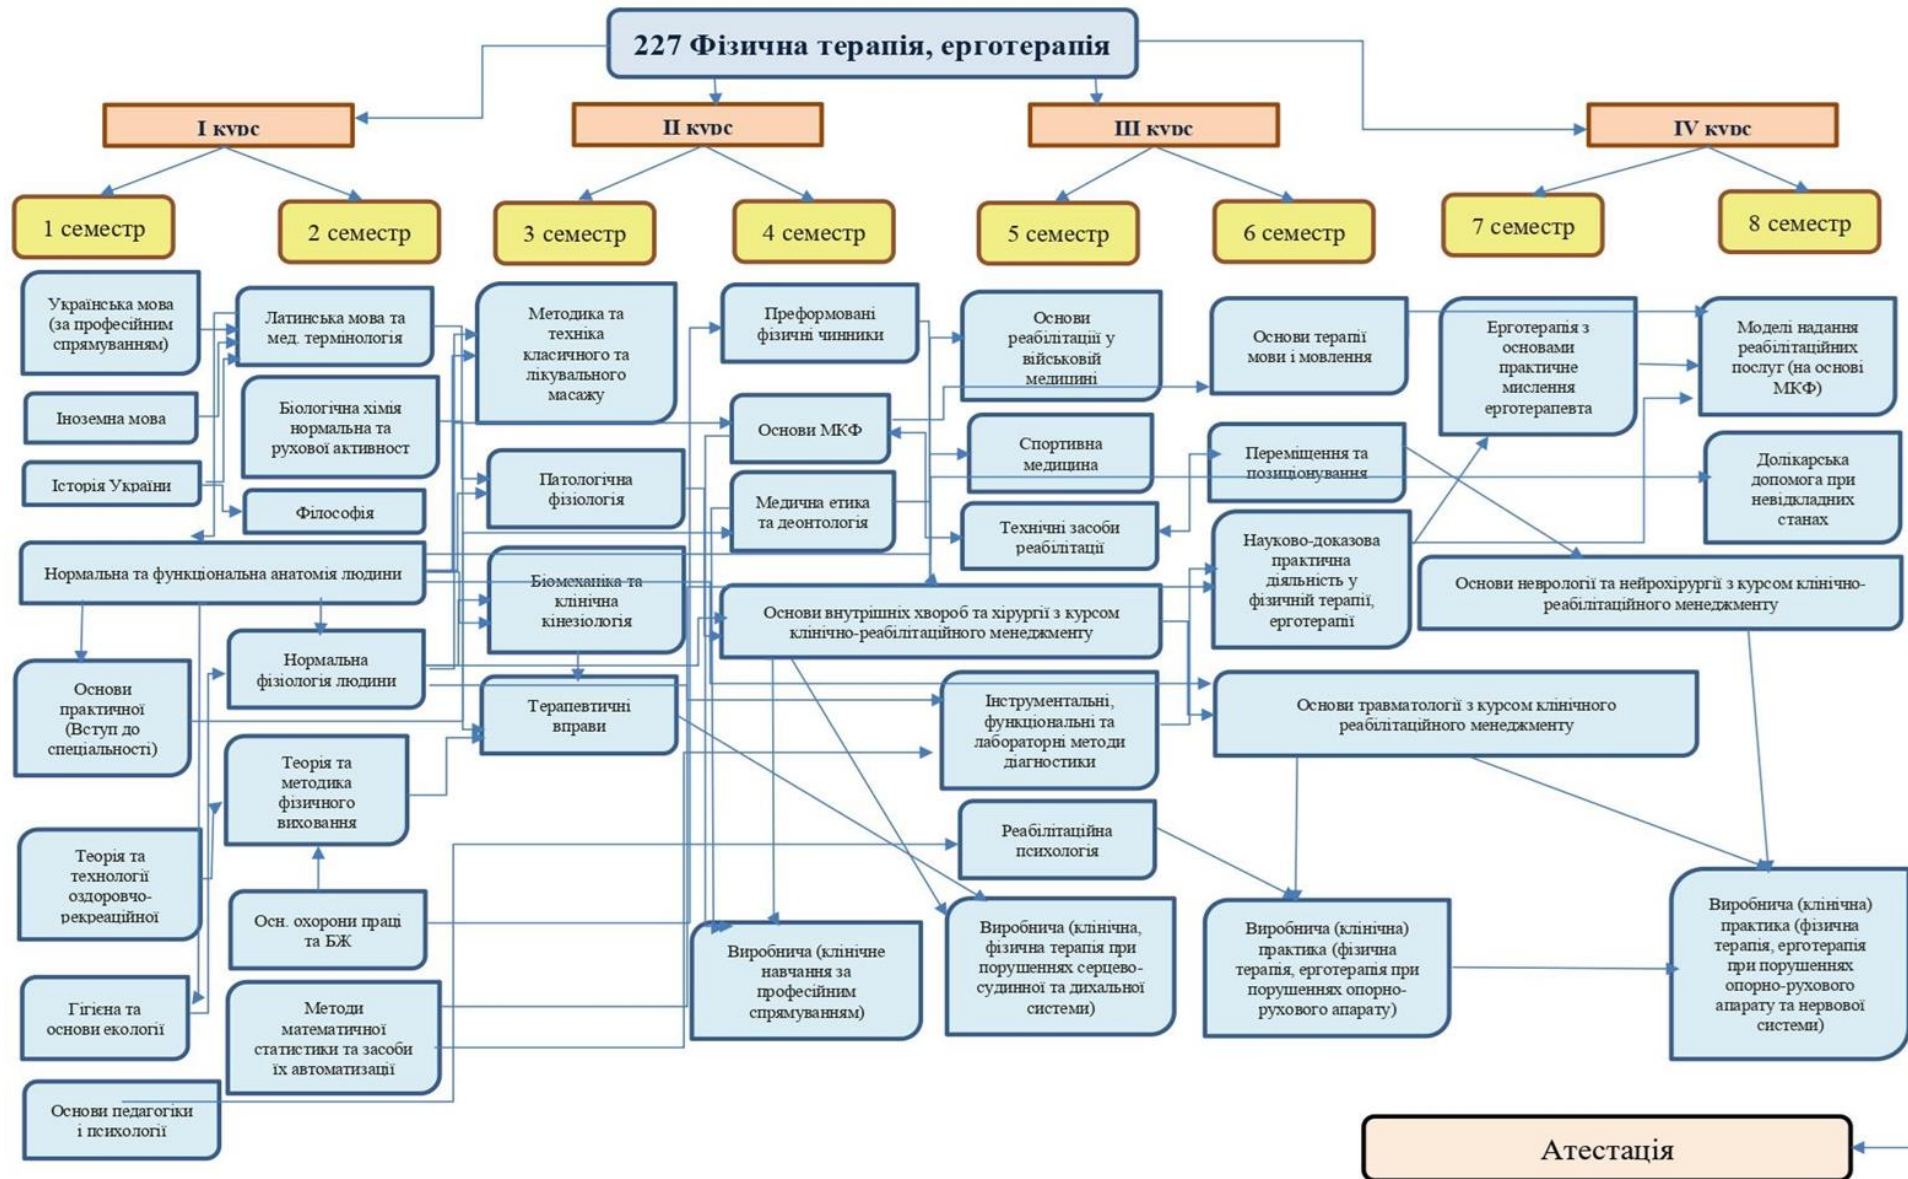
227 Фізична терапія, ерготерапія

I курс

II курс

III курс

IV курс

1 семестр

2 семестр

3 семестр

4 семестр

5 семестр

6 семестр

7 семестр

8 семестр

Українська мова (за професійним спрямуванням)

Іноземна мова

Історія України

Латинська мова та мед. термінологія

Біологічна хімія нормальна та рухової активност

Філософія

Нормальна та функціональна анатомія людини

Основи практичної (Вступ до спеціальності)

Нормальна фізіологія людини

Теорія та методика фізичного виховання

Теорія та технології оздоровчо-рекреаційної

Осн. охорони праці та БЖ

Гігієна та основи екології

Методи математичної статистики та засоби їх автоматизації

Основи педагогіки і психології

Методика та техніка класичного та лікувального масажу

Патологічна фізіологія

Біомеханіка та клінічна кінезіологія

Терапевтичні вправи

Преформовані фізичні чинники

Основи МКФ

Медична етика та деонтологія

Основи внутрішніх хвороб та хірургії з курсом клінічно-реабілітаційного менеджменту

Виробнича (клінічне навчання за професійним спрямуванням)

Основи реабілітації у військовій медицині

Спортивна медицина

Технічні засоби реабілітації

Інструментальні, функціональні та лабораторні методи діагностики

Реабілітаційна психологія

Виробнича (клінічна, фізична терапія при порушеннях серцево-судинної та дихальної системи)

Основи терапії мови і мовлення

Переміщення та позиціонування

Науково-доказова практична діяльність у фізичній терапії, ерготерапії

Основи травматології з курсом клінічного реабілітаційного менеджменту

Виробнича (клінічна) практика (фізична терапія, ерготерапія при порушеннях опорно-рухового апарату)

Ерготерапія з основами практичне мислення ерготерапевта

Моделі надання реабілітаційних послуг (на основі МКФ)

Долікарська допомога при невідкладних станах

Основи неврології та нейрохірургії з курсом клінічно-реабілітаційного менеджменту

Виробнича (клінічна) практика (фізична терапія, ерготерапія при порушеннях опорно-рухового апарату та нервової системи)

Атестація